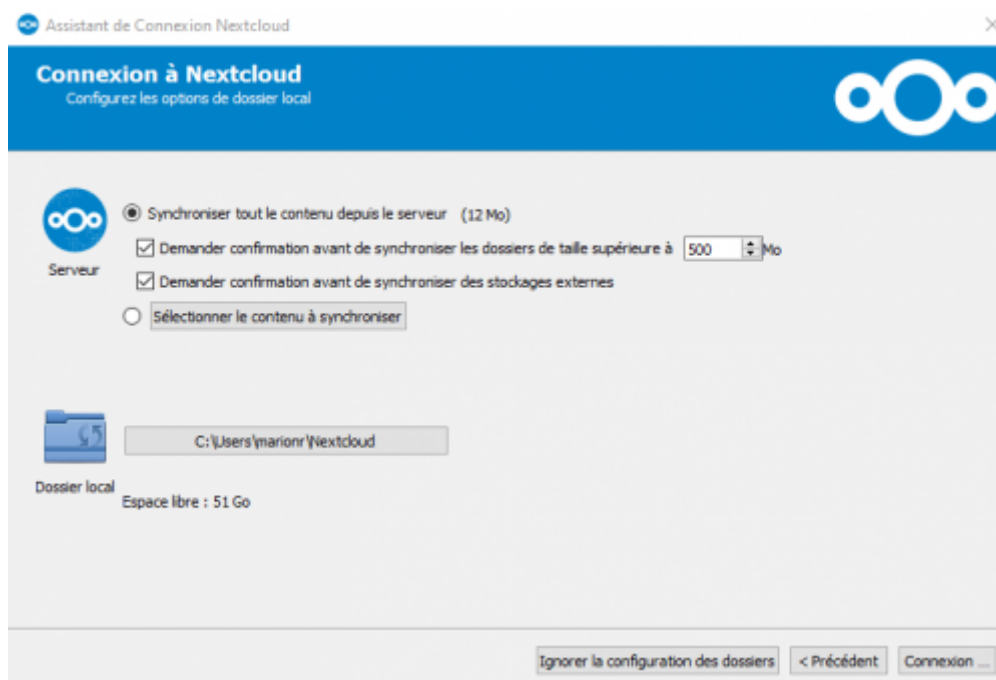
Assistant de Connexion Nextcloud

Connexion à Nextcloud
Configurez les options de dossier local

Serveur

Synchroniser tout le contenu depuis le serveur (12 Mo)

Demander confirmation avant de synchroniser les dossiers de taille supérieure à 500 Mo

Demander confirmation avant de synchroniser des stockages externes

Sélectionner le contenu à synchroniser

C:\Users\marionr\Nextcloud

Dossier local

Espace libre : 51 Go

Ignorer la configuration des dossiers

< Précédent

Connexion ...